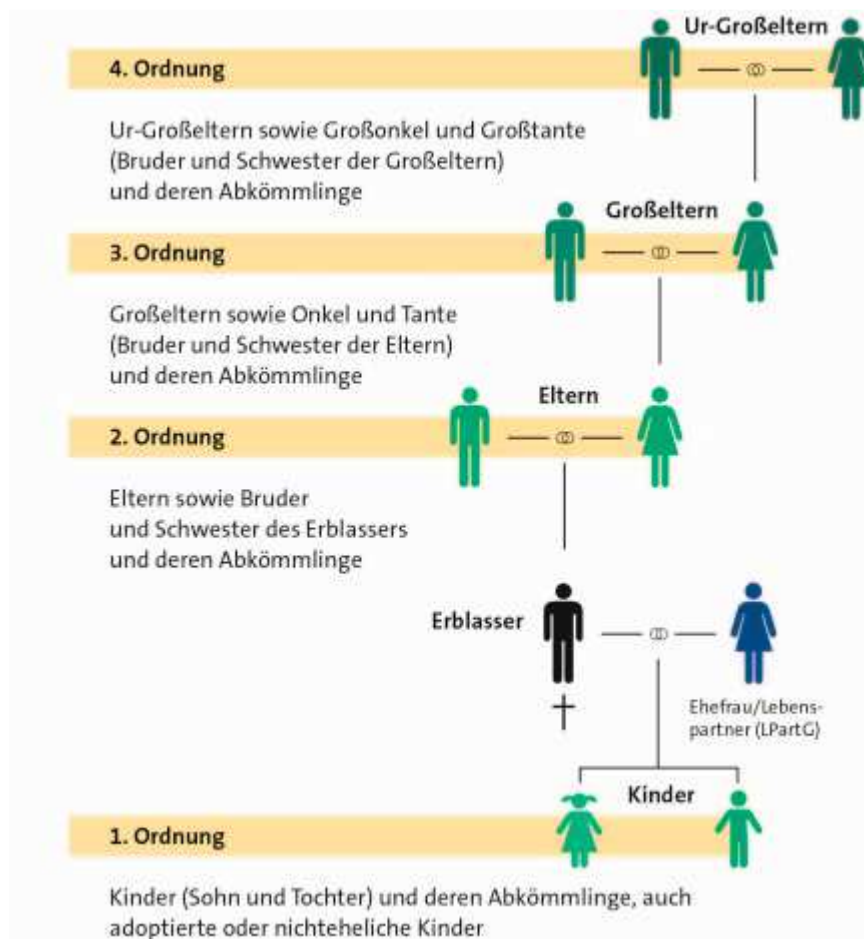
Ur-Großeltern

4. Ordnung

Ur-Großeltern sowie Großonkel und Großtante (Bruder und Schwester der Großeltern) und deren Abkömmlinge

Großeltern

3. Ordnung

Großeltern sowie Onkel und Tante (Bruder und Schwester der Eltern) und deren Abkömmlinge

Eltern

2. Ordnung

Eltern sowie Bruder und Schwester des Erblassers und deren Abkömmlinge

Erblasser

Ehefrau/Lebenspartner (LPartG)

Kinder

1. Ordnung

Kinder (Sohn und Tochter) und deren Abkömmlinge, auch adoptierte oder nichteheliche Kinder